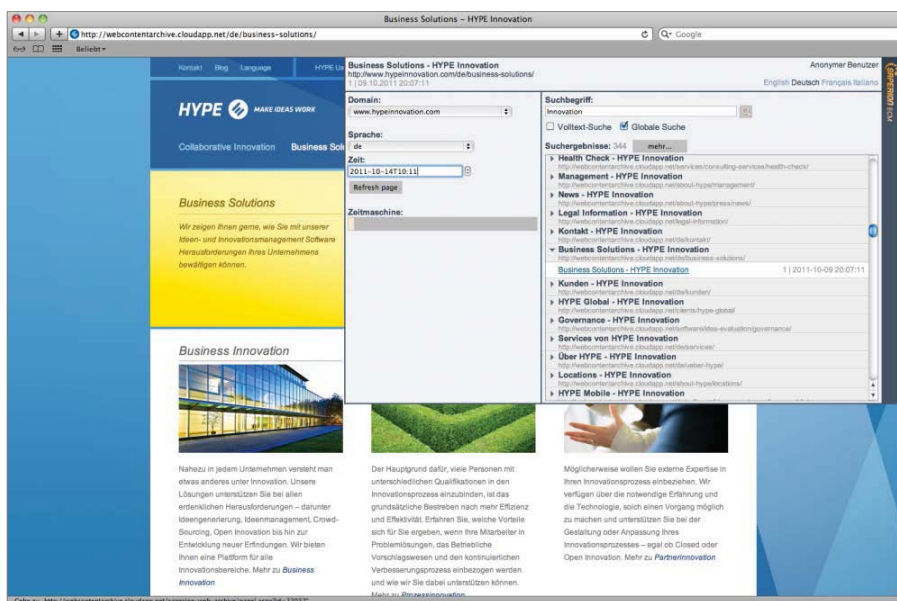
Business Solutions – HYPE Innovation

http://webcontentarchive.cloudapp.net/de/business-solutions/

Q• Google

Beliebt▾

Kontakt Blog Language HYPE Un

HYPE MAKE IDEAS WORK

Collaborative Innovation Business Sol

Business Solutions

Wir zeigen Ihnen gerne, wie Sie mit unserer Ideen- und Innovationsmanagement Software Herausforderungen Ihres Unternehmens bewältigen können.

Business Innovation

Business Solutions - HYPE Innovation
http://www.hypeinnovation.com/de/business-solutions/
1 | 09.10.2011 20:07:11

Anonymer Benutzer

English Deutsch Français Italiano

Domain:
www.hypeinnovation.com

Sprache:
de

Zeit:
2011-10-14T10:11

Refresh page

Zeitmaschine:

Suchbegriff:
Innovation

Volltext-Suche Globale Suche

Suchergebnisse: 344 mehr...

Health Check - HYPE Innovation
http://webcontentarchive.cloudapp.net/services/consulting-services/health-check/
Management - HYPE Innovation
http://webcontentarchive.cloudapp.net/de/about-hype/management/
News - HYPE Innovation
http://webcontentarchive.cloudapp.net/de/about-hype/press/news/
Legal Information - HYPE Innovation
http://webcontentarchive.cloudapp.net/legal-information/
Kontakt - HYPE Innovation
http://webcontentarchive.cloudapp.net/de/kontakt/
Business Solutions - HYPE Innovation
http://webcontentarchive.cloudapp.net/de/business-solutions/
Business Solutions - HYPE Innovation 1 | 2011-10-09 20:07:11
Kunden - HYPE Innovation
http://webcontentarchive.cloudapp.net/de/kunden/
HYPE Global - HYPE Innovation
http://webcontentarchive.cloudapp.net/clients/hype-global/
Governance - HYPE Innovation
http://webcontentarchive.cloudapp.net/software/idea-evaluation/governance/
Services von HYPE - HYPE Innovation
http://webcontentarchive.cloudapp.net/de/services/
Über HYPE - HYPE Innovation
http://webcontentarchive.cloudapp.net/de/ueber-hype/
Locations - HYPE Innovation
http://webcontentarchive.cloudapp.net/about-hype/locations/
HYPE Mobile - HYPE Innovation

Nahezu in jedem Unternehmen versteht man etwas anderes unter Innovation. Unsere Lösungen unterstützen Sie bei allen erdenklichen Herausforderungen – darunter Ideengenerierung, Ideenmanagement, Crowd-Sourcing, Open Innovation bis hin zur Entwicklung neuer Erfindungen. Wir bieten Ihnen eine Plattform für alle Innovationsbereiche. Mehr zu Business Innovation

Der Hauptgrund dafür, viele Personen mit unterschiedlichen Qualifikationen in den Innovationsprozess einzubinden, ist das grundsätzliche Bestreben nach mehr Effizienz und Effektivität. Erfahren Sie, welche Vorteile sich für Sie ergeben, wenn Ihre Mitarbeiter in Problemlösungen, das Betriebliche Vorschlagswesen und den kontinuierlichen Verbesserungsprozess einbezogen werden und wie wir Sie dabei unterstützen können. Mehr zu Prozessinnovation

Möglicherweise wollen Sie externe Expertise in Ihren Innovationsprozess einbeziehen. Wir verfügen über die notwendige Erfahrung und die Technologie, solch einen Vorgang möglich zu machen und unterstützen Sie bei der Gestaltung oder Anpassung Ihres Innovationsprozesses – egal ob Closed oder Open Innovation. Mehr zu Partnerinnovation

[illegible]